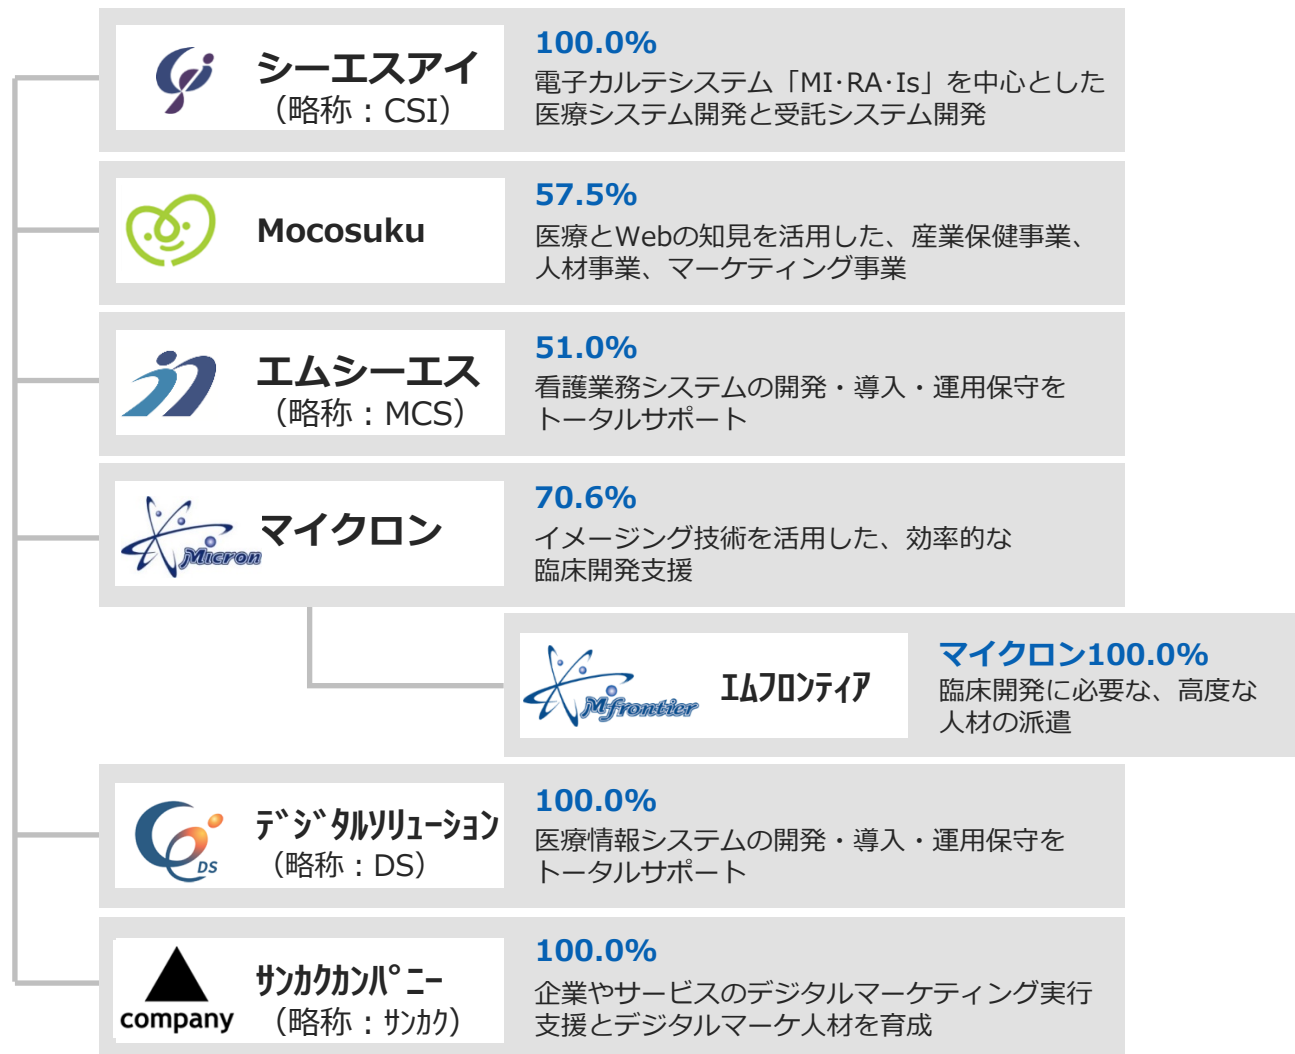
シーエスアイ
（略称：CSI）

100.0%
電子カルテシステム「MI·RA·Is」を中心とした医療システム開発と受託システム開発

Mocosuku

57.5%
医療とWebの知見を活用した、産業保健事業、人材事業、マーケティング事業

エムシーエス
（略称：MCS）

51.0%
看護業務システムの開発・導入・運用保守をトータルサポート

Micron
マイクロン

70.6%
イメージング技術を活用した、効率的な臨床開発支援

M-frontier
エムフロンティア

マイクロン100.0%
臨床開発に必要な、高度な人材の派遣

DS
デジタルソリューション
（略称：DS）

100.0%
医療情報システムの開発・導入・運用保守をトータルサポート

company
サンカクカンパニー
（略称：サンカク）

100.0%
企業やサービスのデジタルマーケティング実行支援とデジタルマーケ人材を育成